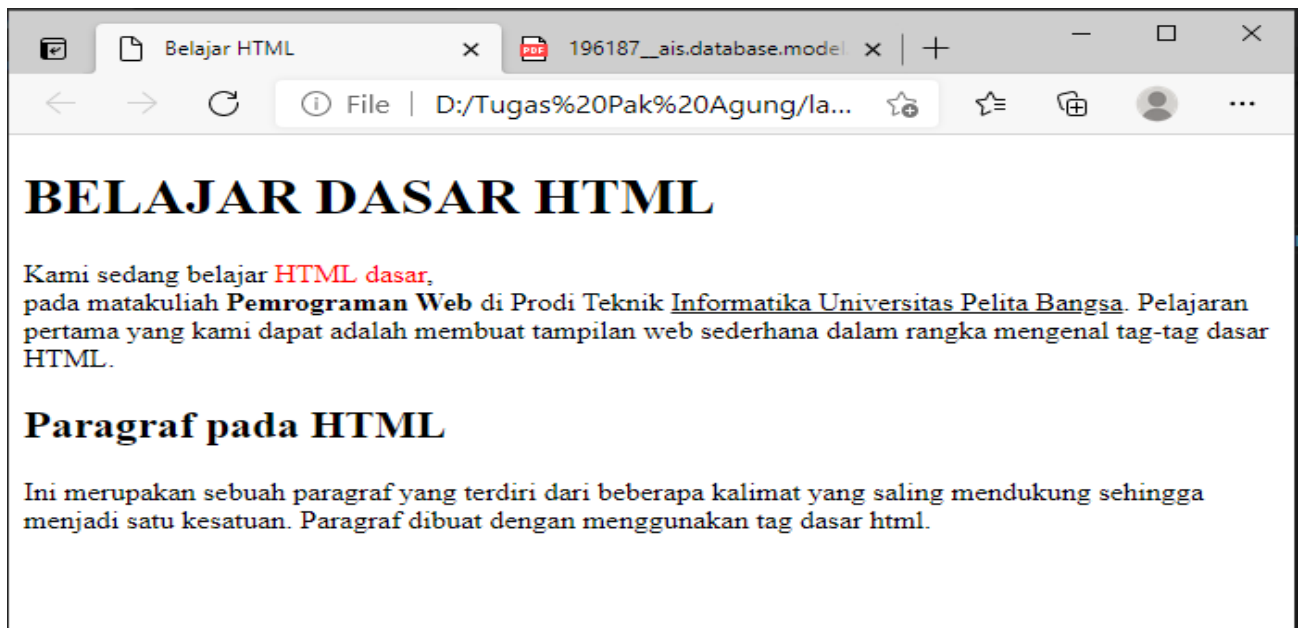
Belajar HTML
196187__ais.database.model
File | D:/Tugas%20Pak%20Agung/la...

# BELAJAR DASAR HTML

Kami sedang belajar HTML dasar,
pada matakuliah **Pemrograman Web** di Prodi Teknik Informatika Universitas Pelita Bangsa. Pelajaran pertama yang kami dapat adalah membuat tampilan web sederhana dalam rangka mengenal tag-tag dasar HTML.

## Paragraf pada HTML

Ini merupakan sebuah paragraf yang terdiri dari beberapa kalimat yang saling mendukung sehingga menjadi satu kesatuan. Paragraf dibuat dengan menggunakan tag dasar html.